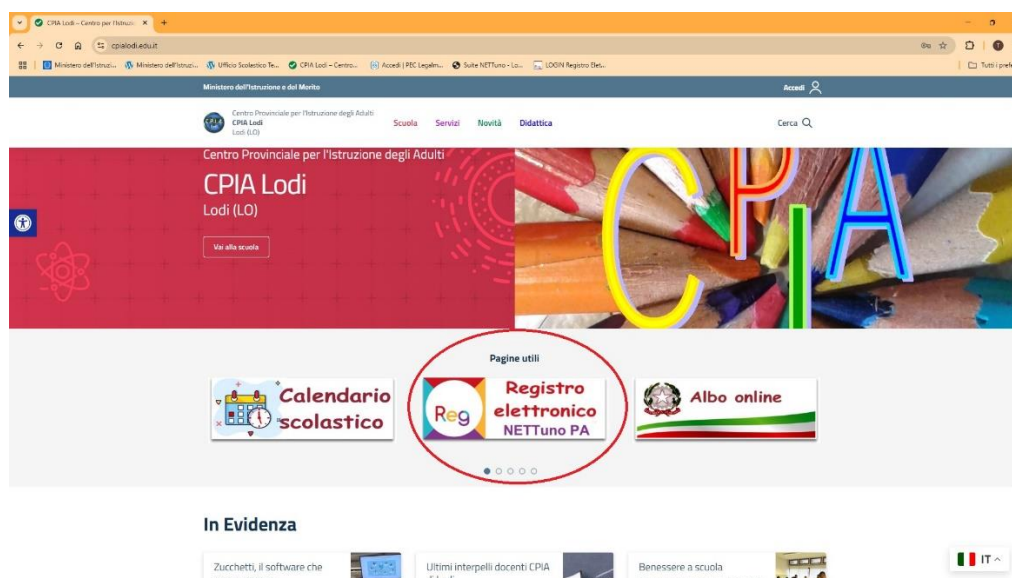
CPIA Lodi – Centro per l'Istruzio ×
cpialodi.edu.it
Ministero dell'Istruzi... Ministero dell'Istruzi... Ufficio Scolastico Te... CPIA Lodi – Centro... Accedi | PEC Legalm... Suite NETTuno - Lo... LOGIN Registro Elet...
Tutti i pref

Ministero dell'Istruzione e del Merito
Accedi

Centro Provinciale per l'Istruzione degli Adulti
CPIA Lodi
Lodi (LO)
Scuola Servizi Novità Didattica
Cerca

Centro Provinciale per l'Istruzione degli Adulti
CPIA Lodi
Lodi (LO)
Vai alla scuola

CPIA

Pagine utili

Calendario scolastico

Reg Registro elettronico NETTuno PA

Albo online

In Evidenza

Zucchetti, il software che
Ultimi interpelli docenti CPIA
Benessere a scuola

IT